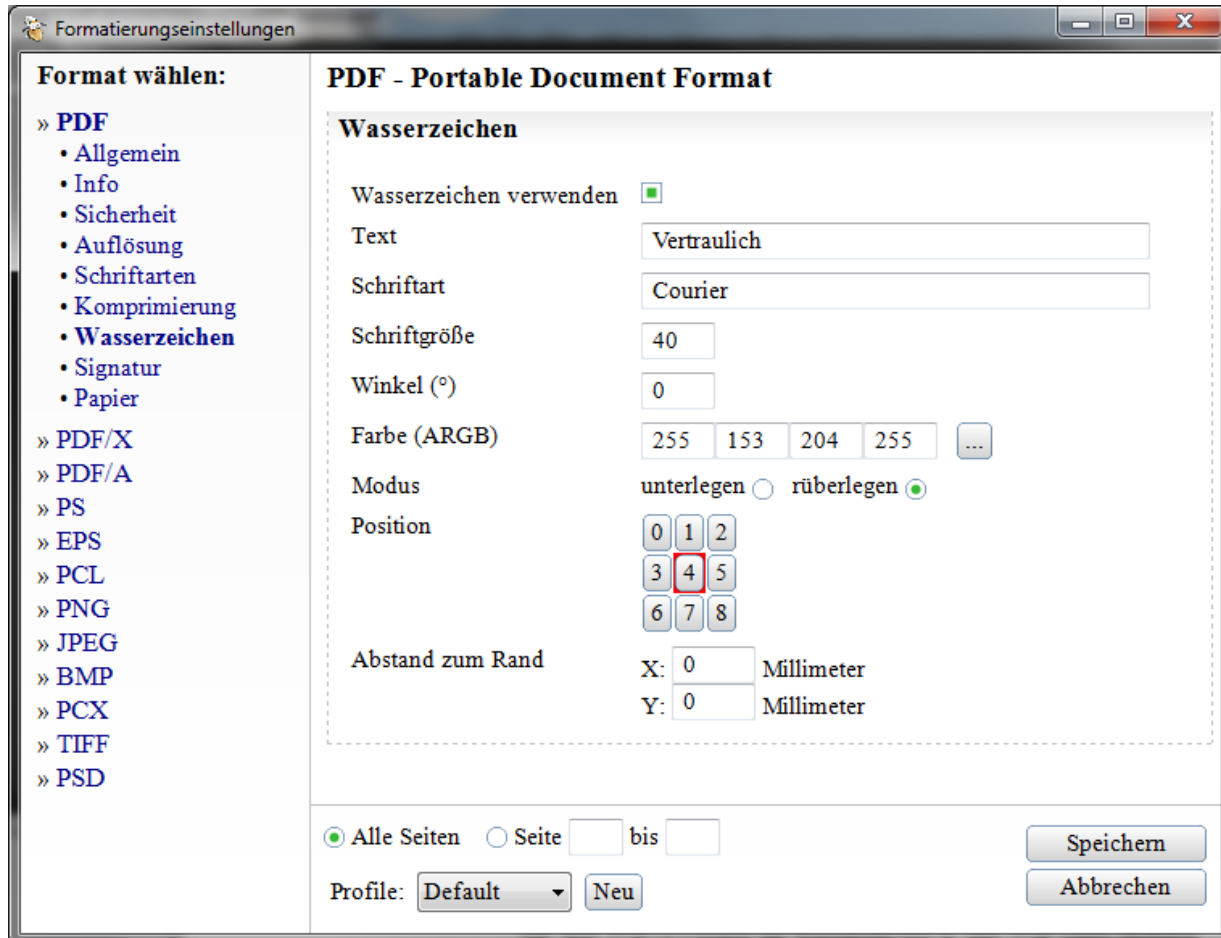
Formatierungseinstellungen

Format wählen:

» PDF
• Allgemein
• Info
• Sicherheit
• Auflösung
• Schriftarten
• Komprimierung
• Wasserzeichen
• Signatur
• Papier
» PDF/X
» PDF/A
» PS
» EPS
» PCL
» PNG
» JPEG
» BMP
» PCX
» TIFF
» PSD

PDF - Portable Document Format

Wasserzeichen

Wasserzeichen verwenden

Text: Vertraulich

Schriftart: Courier

Schriftgröße: 40

Winkel (°): 0

Farbe (ARGB): 255 153 204 255 ...

Modus: unterlegen rüberlegen

Position

0 1 2
3 4 5
6 7 8

Abstand zum Rand
X: 0 Millimeter
Y: 0 Millimeter

Alle Seiten Seite bis

Profile: Default Neu

Speichern

Abbrechen